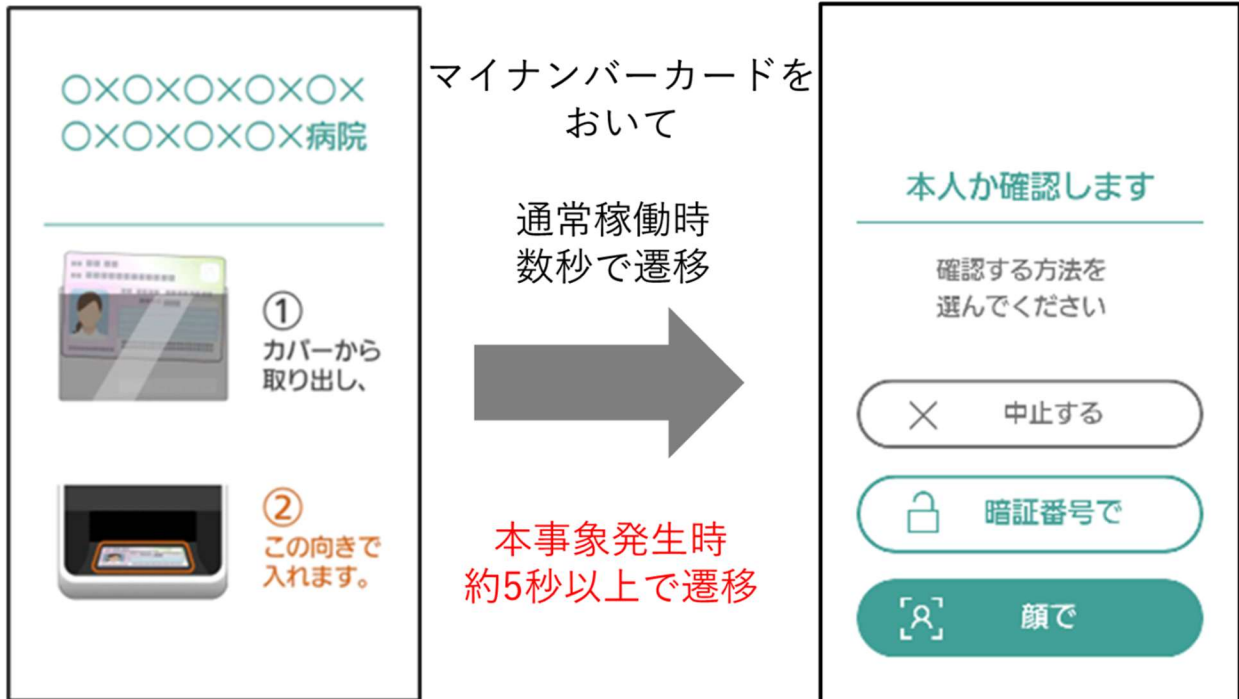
○×○×○×○×○×
○×○×○×○×病院

①
カバーから
取り出し、

②
この向きで
入れます。

マイナンバーカードを
おいて

通常稼働時
数秒で遷移

本事象発生時
約5秒以上で遷移

本人か確認します

確認する方法を
選んでください

中止する

暗証番号で

顔で